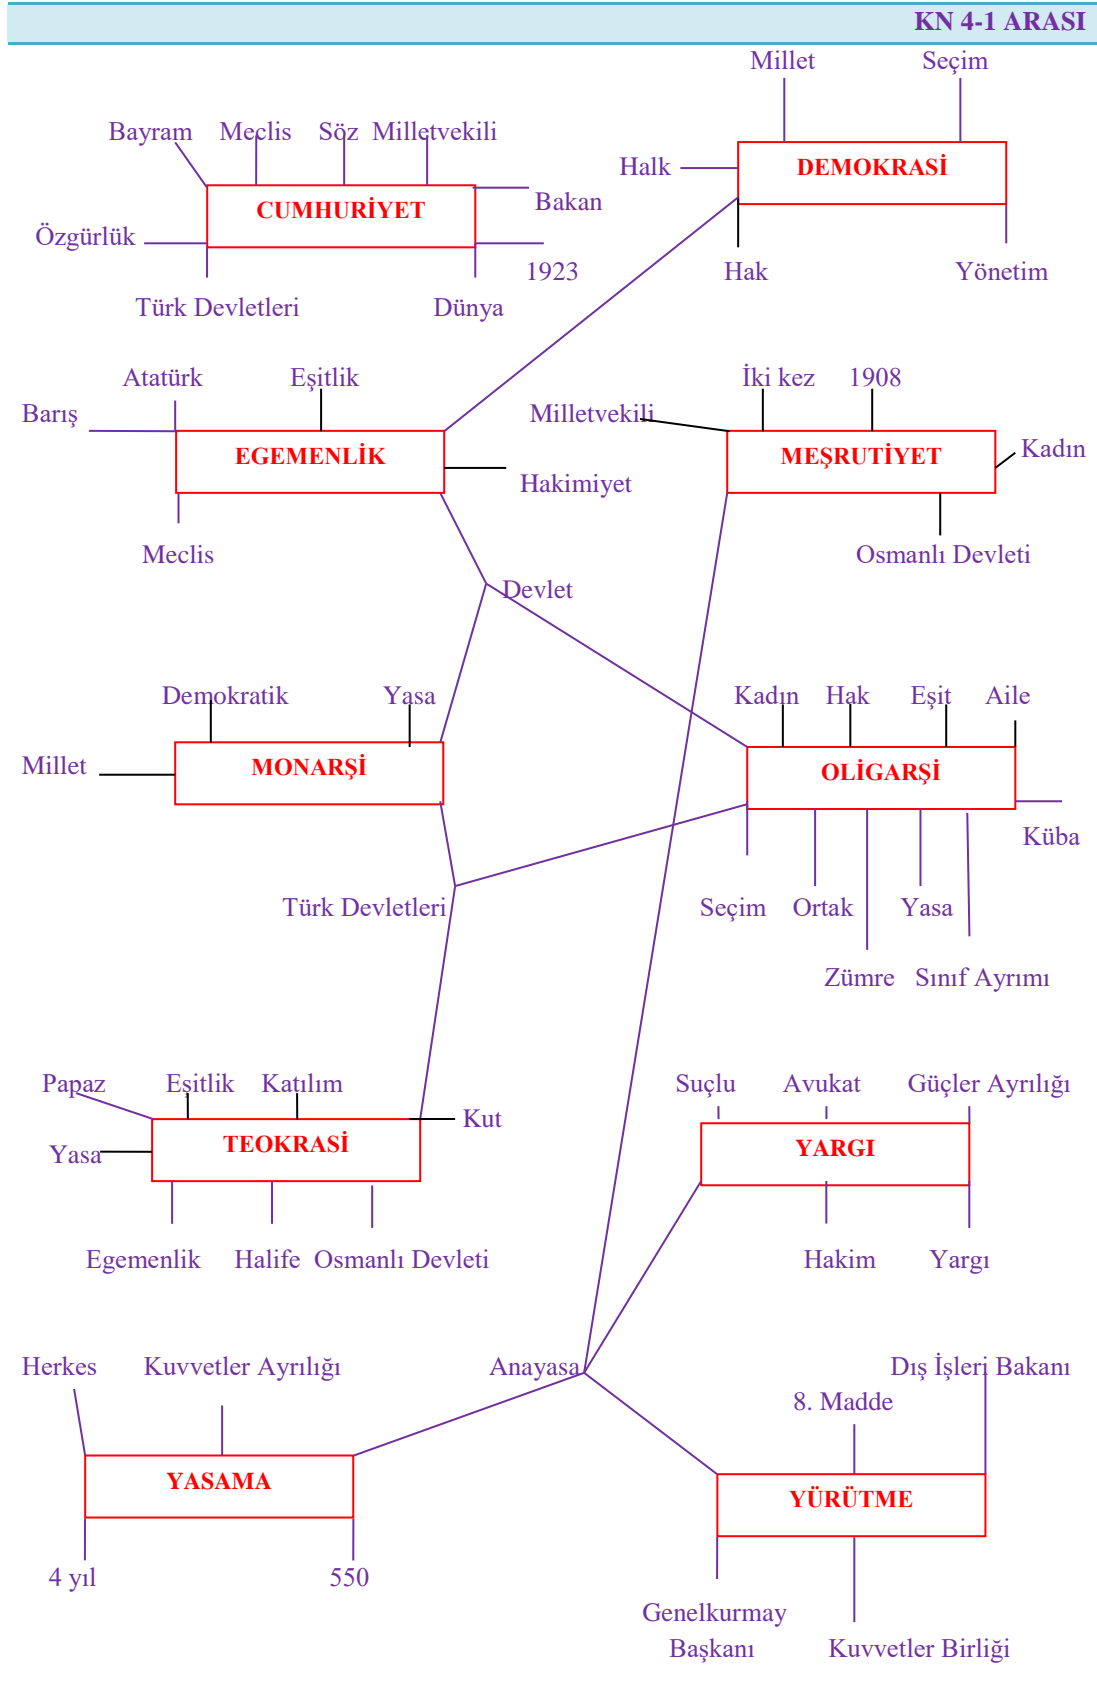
KN 4-1 ARASI

Millet Seçim
Halk DEMOKRASİ
Hak Yönetim

Bayram Meclis Söz Milletvekili
Bakan
Özgürlük CUMHURİYET
1923
Türk Devletleri Dünya

Atatürk Eşitlik
Barış
EGEMENLİK
Hakimiyet
Meclis

İki kez 1908
Milletvekili
MEŞRUTİYET Kadın
Osmanlı Devleti

Devlet

Demokratik Yasa
Millet MONARŞİ

Kadın Hak Eşit Aile
OLİGARŞİ
Küba
Seçim Ortak Yasa
Zümre Sınıf Ayrımı

Türk Devletleri

Papaz Eşitlik Katılım
Kut
Yasa TEOKRASİ
Egemenlik Halife Osmanlı Devleti

Suçlu Avukat Güçler Ayrılığı
YARGI
Hakim Yargı

Herkes Kuvvetler Ayrılığı
Anayasa
Dış İşleri Bakanı
8. Madde
YASAMA
YÜRÜTME
4 yıl 550
Genelkurmay Başkanı Kuvvetler Birliği